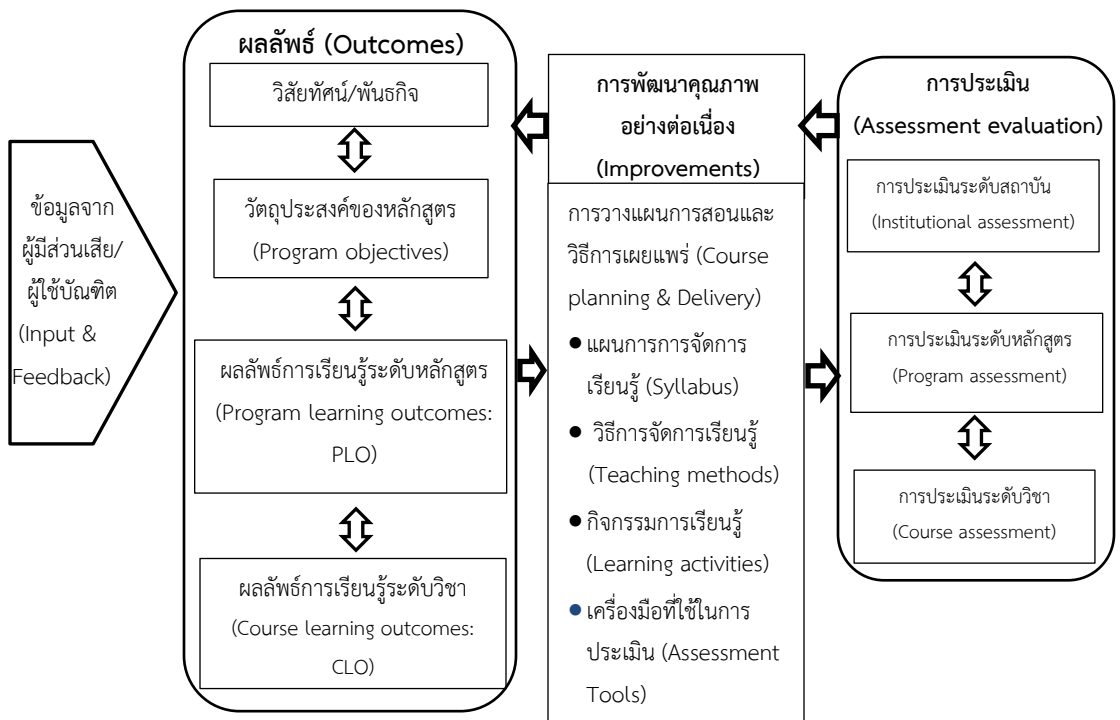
ข้อมูลจาก ผู้มีส่วนเสีย/ ผู้ใช้บัณฑิต (Input & Feedback)

ผลลัพธ์ (Outcomes)

วิสัยทัศน์/พันธกิจ

วัตถุประสงค์ของหลักสูตร (Program objectives)

ผลลัพธ์การเรียนรู้ระดับหลักสูตร (Program learning outcomes: PLO)

ผลลัพธ์การเรียนรู้ระดับวิชา (Course learning outcomes: CLO)

การพัฒนาคุณภาพอย่างต่อเนื่อง (Improvements)

การวางแผนการสอนและวิธีการเผยแพร่ (Course planning & Delivery)

● แผนการการจัดการเรียนรู้ (Syllabus)

● วิธีการจัดการเรียนรู้ (Teaching methods)

● กิจกรรมการเรียนรู้ (Learning activities)

● เครื่องมือที่ใช้ในการประเมิน (Assessment Tools)

การประเมิน (Assessment evaluation)

การประเมินระดับสถาบัน (Institutional assessment)

การประเมินระดับหลักสูตร (Program assessment)

การประเมินระดับวิชา (Course assessment)